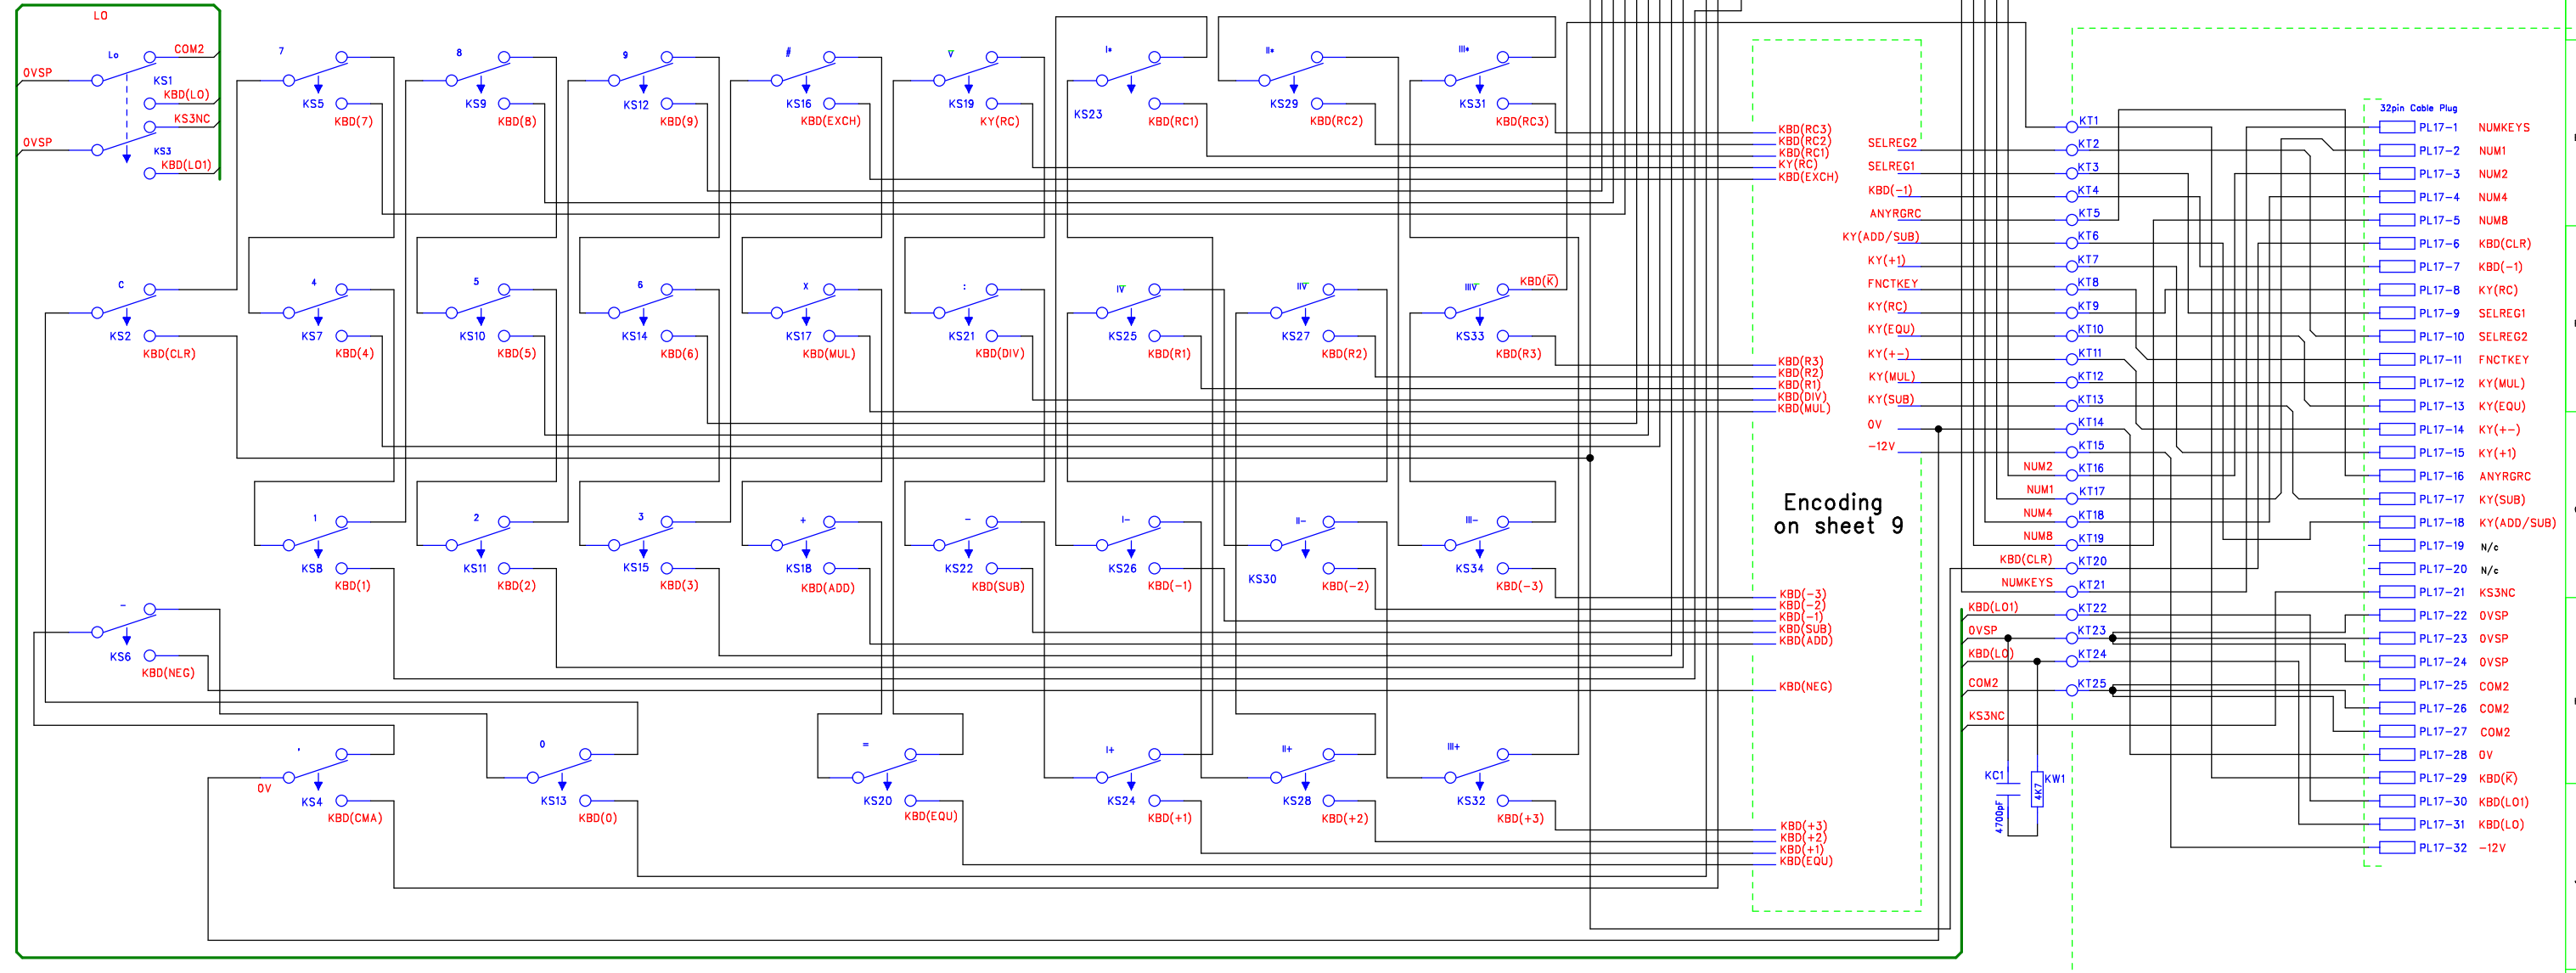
LO
Lo
COM2
OVSP
KS1
KBD(LO)
KS3NC
OVSP
KS3
KBD(LO1)
7
KS5
KBD(7)
8
KS9
KBD(8)
9
KS12
KBD(9)
#
KS16
KBD(EXCH)
√
KS19
KY(RC)
I•
KS23
KBD(RC1)
II•
KS29
KBD(RC2)
III•
KS31
KBD(RC3)
KBD(RC3)
KBD(RC2)
KBD(RC1)
KY(RC)
KBD(EXCH)
SELREG2
SELREG1
KBD(-1)
ANYRGRC
KY(ADD/SUB)
KY(+1)
FNCTKEY
KY(RC)
KY(EQU)
KY(+-)
KY(MUL)
KY(SUB)
0V
-12V
C
KS2
KBD(CLR)
4
KS7
KBD(4)
5
KS10
KBD(5)
6
KS14
KBD(6)
x
KS17
KBD(MUL)
:
KS21
KBD(DIV)
IV
KS25
KBD(R1)
IIV
KS27
KBD(R2)
IIIV
KS33
KBD(R3)
KBD(K)
KBD(R3)
KBD(R2)
KBD(R1)
KBD(DIV)
KBD(MUL)
1
KS8
KBD(1)
2
KS11
KBD(2)
3
KS15
KBD(3)
+
KS18
KBD(ADD)
-
KS22
KBD(SUB)
I-
KS26
KBD(-1)
II-
KS30
KBD(-2)
III-
KS34
KBD(-3)
Encoding on sheet 9
NUM2
NUM1
NUM4
NUM8
KBD(CLR)
NUMKEYS
KBD(-3)
KBD(-2)
KBD(-1)
KBD(SUB)
KBD(ADD)
KBD(LO1)
OVSP
KBD(LO)
COM2
KS3NC
-
KS6
KBD(NEG)
KBD(NEG)
,
0V
KS4
KBD(CMA)
0
KS13
KBD(0)
=
KS20
KBD(EQU)
I+
KS24
KBD(+1)
II+
KS28
KBD(+2)
III+
KS32
KBD(+3)
KBD(+3)
KBD(+2)
KBD(+1)
KBD(EQU)
KC1
4700pF
4K7
KW1
KT1
KT2
KT3
KT4
KT5
KT6
KT7
KT8
KT9
KT10
KT11
KT12
KT13
KT14
KT15
KT16
KT17
KT18
KT19
KT20
KT21
KT22
KT23
KT24
KT25
32pin Cable Plug
PL17-1 NUMKEYS
PL17-2 NUM1
PL17-3 NUM2
PL17-4 NUM4
PL17-5 NUM8
PL17-6 KBD(CLR)
PL17-7 KBD(-1)
PL17-8 KY(RC)
PL17-9 SELREG1
PL17-10 SELREG2
PL17-11 FNCTKEY
PL17-12 KY(MUL)
PL17-13 KY(EQU)
PL17-14 KY(+-)
PL17-15 KY(+1)
PL17-16 ANYRGRC
PL17-17 KY(SUB)
PL17-18 KY(ADD/SUB)
PL17-19 N/c
PL17-20 N/c
PL17-21 KS3NC
PL17-22 OVSP
PL17-23 OVSP
PL17-24 OVSP
PL17-25 COM2
PL17-26 COM2
PL17-27 COM2
PL17-28 0V
PL17-29 KBD(K)
PL17-30 KBD(LO1)
PL17-31 KBD(LO)
PL17-32 -12V